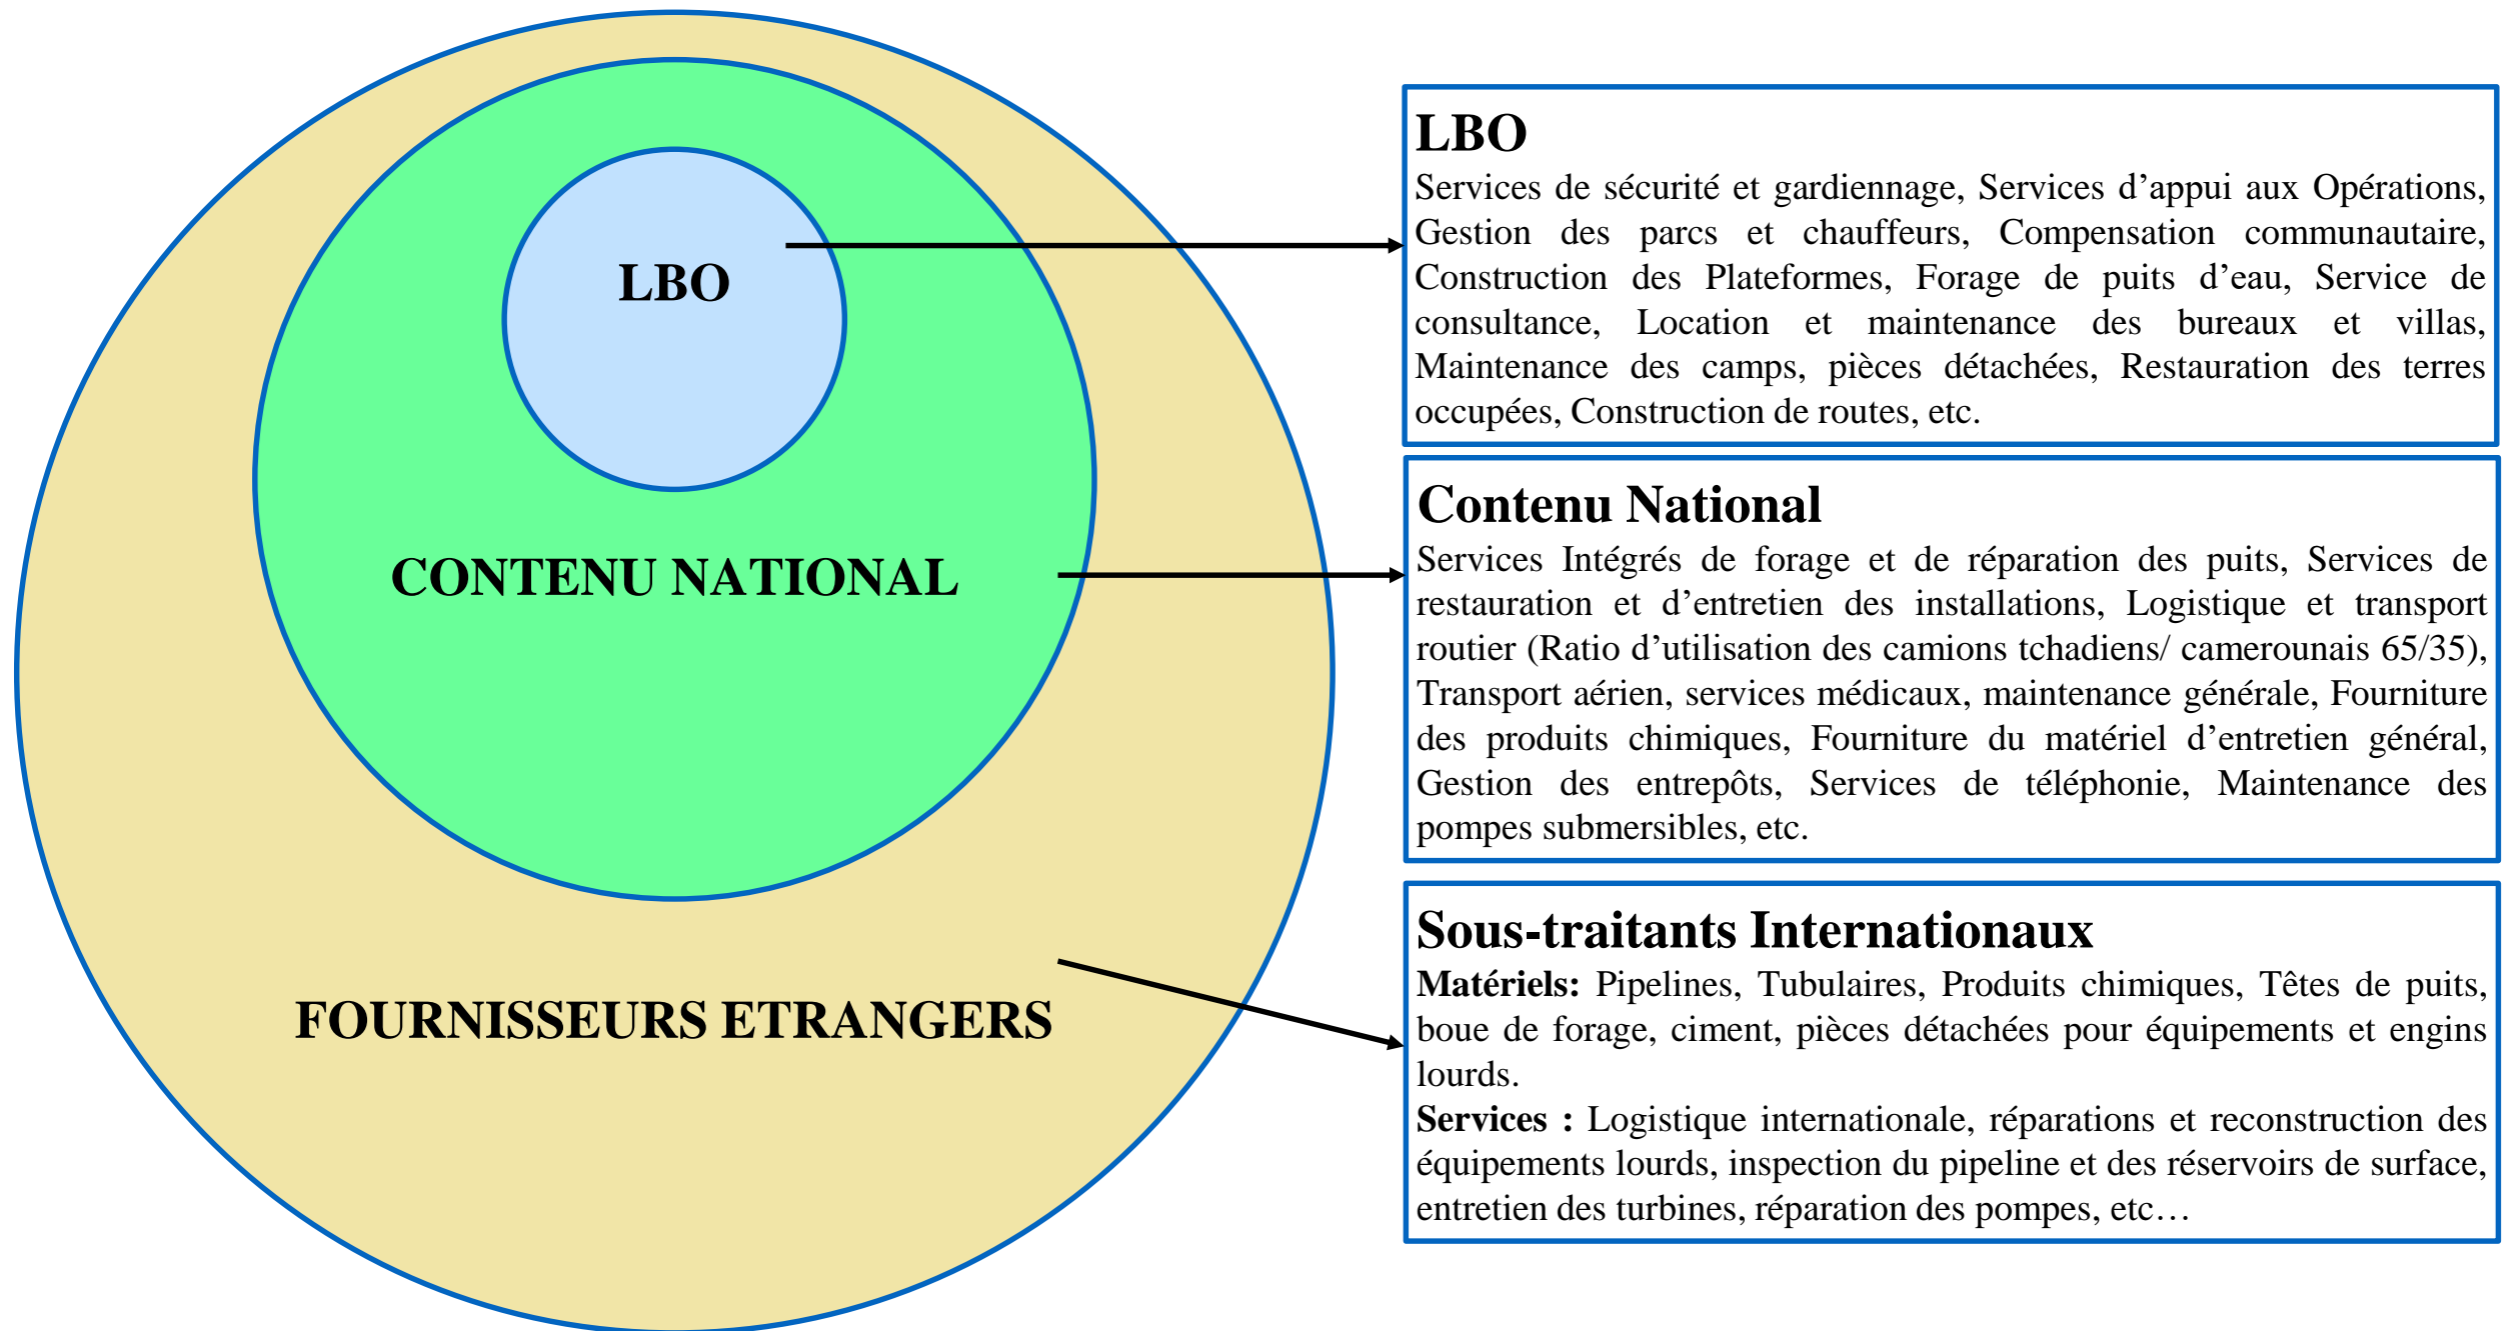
LBO

CONTENU NATIONAL

FOURNISSEURS ETRANGERS

LBO

Services de sécurité et gardiennage, Services d'appui aux Opérations, Gestion des parcs et chauffeurs, Compensation communautaire, Construction des Plateformes, Forage de puits d'eau, Service de consultance, Location et maintenance des bureaux et villas, Maintenance des camps, pièces détachées, Restauration des terres occupées, Construction de routes, etc.

Contenu National

Services Intégrés de forage et de réparation des puits, Services de restauration et d'entretien des installations, Logistique et transport routier (Ratio d'utilisation des camions tchadiens/ camerounais 65/35), Transport aérien, services médicaux, maintenance générale, Fourniture des produits chimiques, Fourniture du matériel d'entretien général, Gestion des entrepôts, Services de téléphonie, Maintenance des pompes submersibles, etc.

Sous-traitants Internationaux

Matériels: Pipelines, Tubulaires, Produits chimiques, Têtes de puits, boue de forage, ciment, pièces détachées pour équipements et engins lourds.

Services : Logistique internationale, réparations et reconstruction des équipements lourds, inspection du pipeline et des réservoirs de surface, entretien des turbines, réparation des pompes, etc…